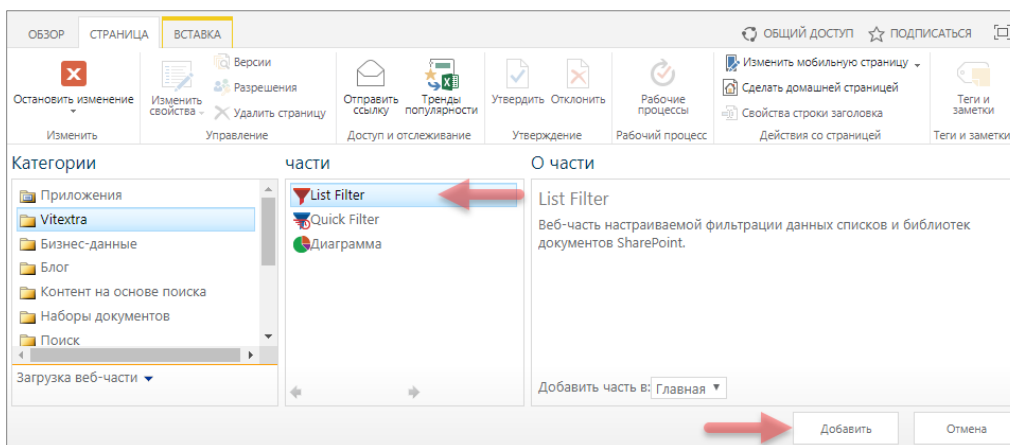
ОБЗОР СТРАНИЦА ВСТАВКА

ОБЩИЙ ДОСТУП ПОДПИСАТЬСЯ

Остановить изменение
Изменить

Изменить свойства
Версии
Разрешения
Удалить страницу
Управление

Отправить ссылку
Тренды популярности
Доступ и отслеживание

Утвердить Отклонить
Утверждение

Рабочие процессы
Рабочий процесс

Изменить мобильную страницу
Сделать домашней страницей
Свойства строки заголовка
Действия со страницей

Теги и заметки
Теги и заметки

Категории
Приложения
Vitextra
Бизнес-данные
Блог
Контент на основе поиска
Наборы документов
Поиск

Загрузка веб-части

части
List Filter
Quick Filter
Диаграмма

О части
List Filter
Веб-часть настраиваемой фильтрации данных списков и библиотек документов SharePoint.

Добавить часть в: Главная

Добавить Отмена